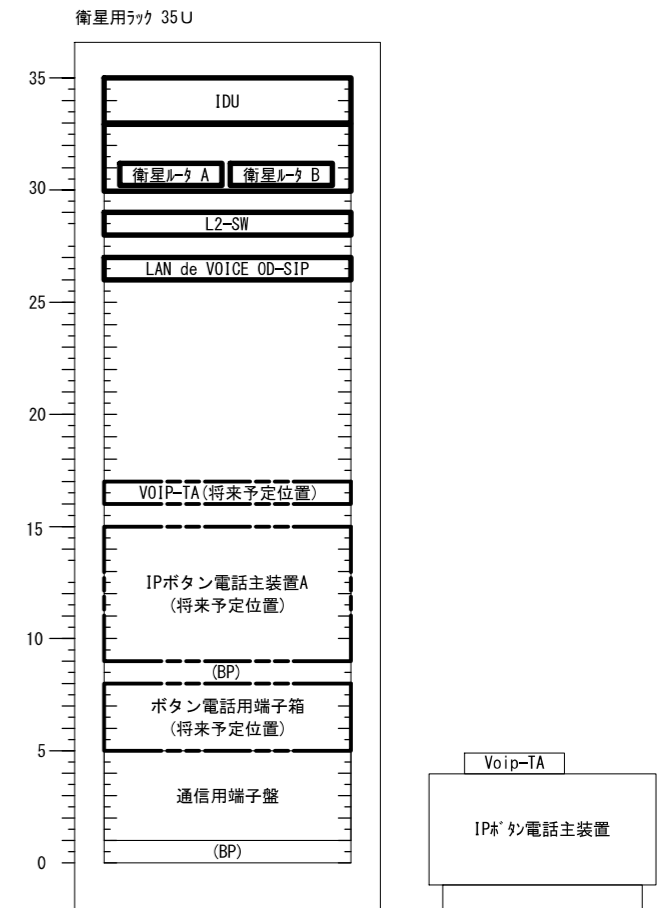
衛星用ﾗｯｸ 35U

35
30
25
20
15
10
5
0

IDU

衛星ﾙｰﾀ A
衛星ﾙｰﾀ B

L2-SW

LAN de VOICE OD-SIP

VOIP-TA(将来予定位置)

IPボタン電話主装置A
(将来予定位置)

(BP)

ボタン電話用端子箱
(将来予定位置)

通信用端子盤

(BP)

Voip-TA

IPﾎﾞﾀﾝ電話主装置